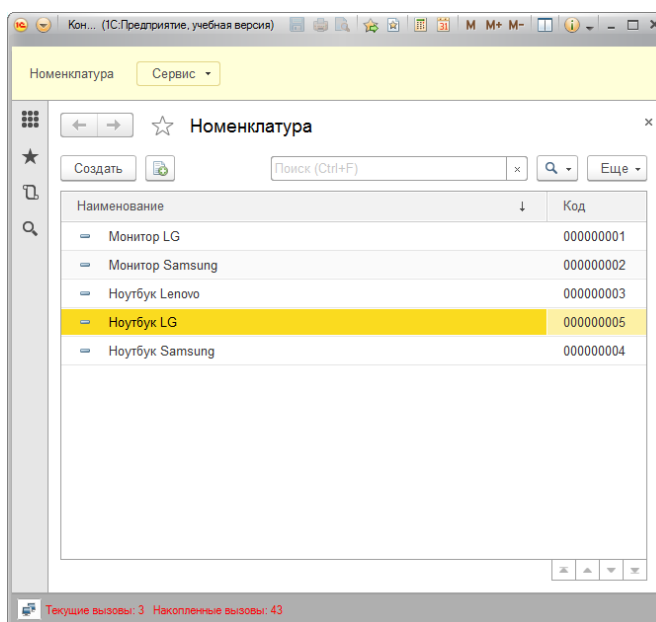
Кон... (1С:Предприятие, учебная версия) M M+ M-

Номенклатура Сервис

Номенклатура

Создать

Поиск (Ctrl+F)

Еще

| Наименование | Код |
|---|---|
| Монитор LG | 000000001 |
| Монитор Samsung | 000000002 |
| Ноутбук Lenovo | 000000003 |
| Ноутбук LG | 000000005 |
| Ноутбук Samsung | 000000004 |

Текущие вызовы: 3 Накопленные вызовы: 43